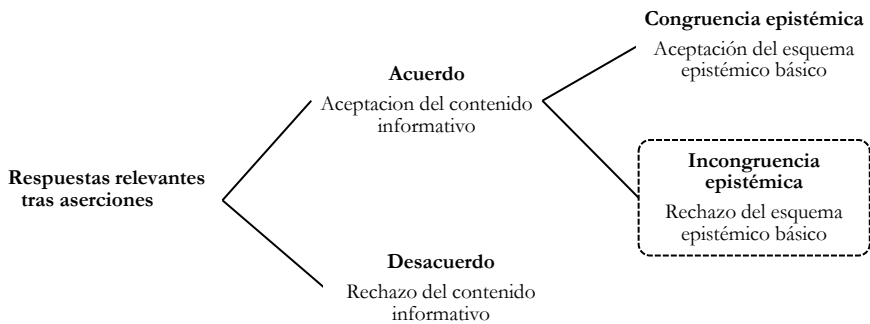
Respuestas relevantes tras aserciones

Acuerdo

Aceptacion del contenido informativo

Congruencia epistémica

Aceptación del esquema epistémico básico

Incongruencia epistémica

Rechazo del esquema epistémico básico

Desacuerdo

Rechazo del contenido informativo